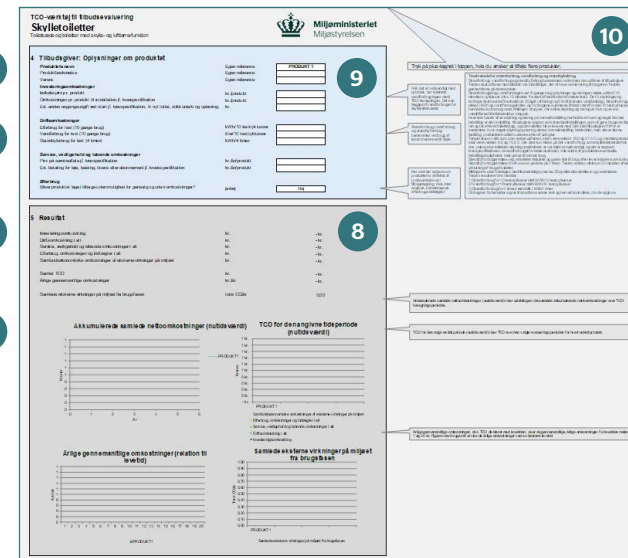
TCO-værktøj til tilbudsevaluering
Skyletoiletter
Toiletstole og toiletter med skylle- og tørfunktion

Miljøministeriet
Miljøstyrelsen

10

Tryk på plus-tegnet i toppen, hvis du ønsker at tilføje flere produkter.

4 Tilbudsgiver: Oplysninger om produktet

9

Produktnavn
Produktbeskrivelse
Varenr.
Investeringsomkostninger

PRODUKT 1

Driftsomkostninger

Service, vedligehold og løbende omkostninger

Effektivitet

5 Resultat

8

Akkumulerede samlede nettoomkostninger (nutidsværdi)

TCO for den angivne tidsperiode (nutidsværdi)

PRODUKT 1

Årlige gennemsnitlige omkostninger (relation til levetid)

Samlede eksterne virkninger på miljøet fra brugsfasen

PRODUKT 1

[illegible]